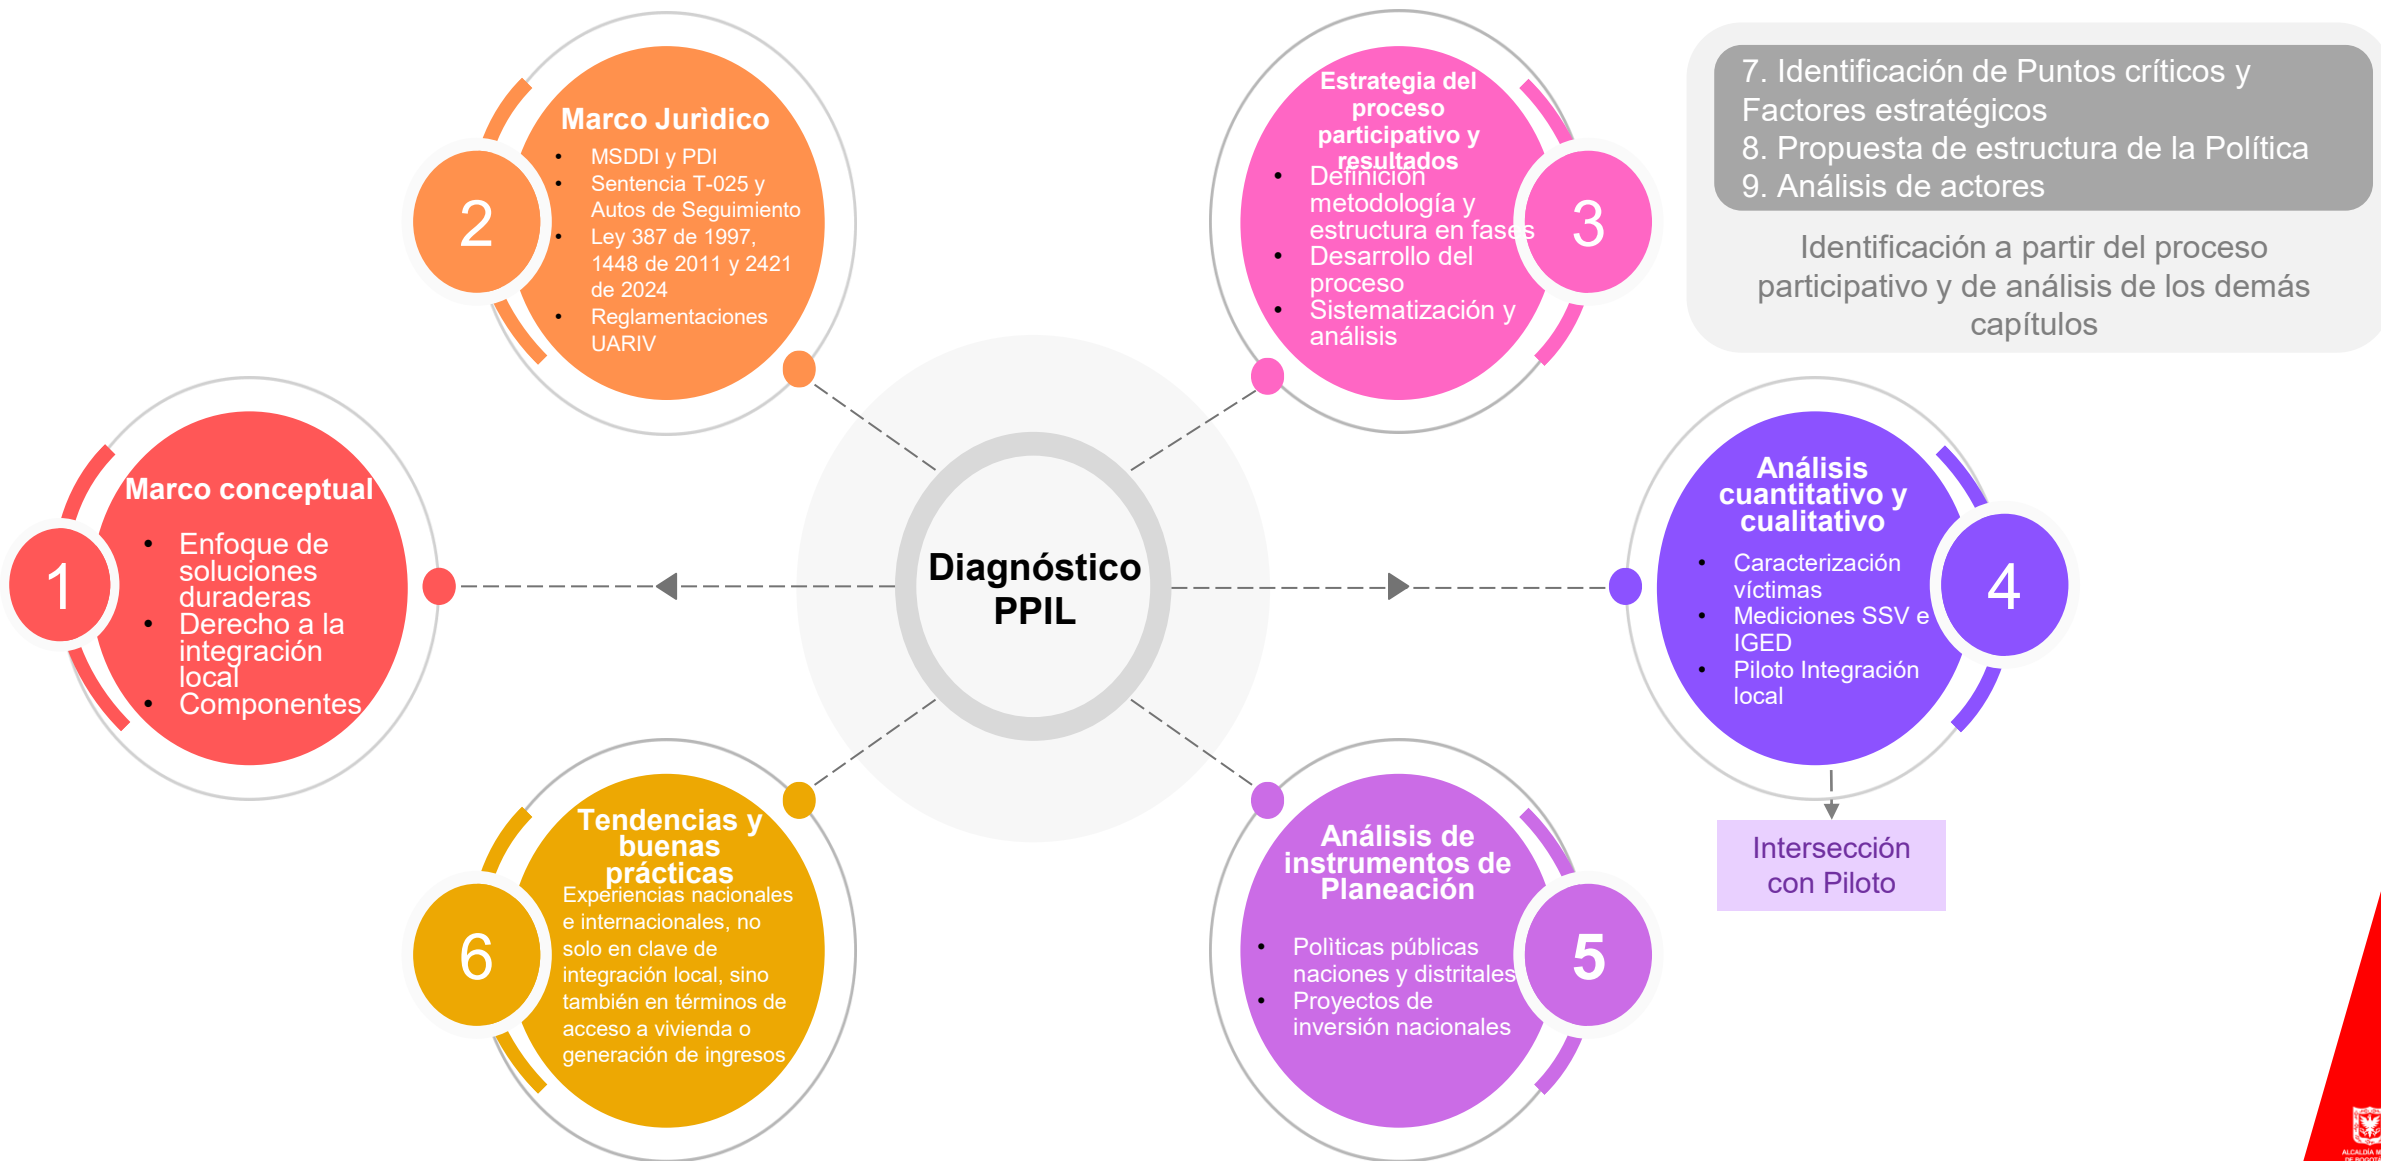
2
Marco Jurìdico
- MSDDI y PDI
- Sentencia T-025 y Autos de Seguimiento
- Ley 387 de 1997, 1448 de 2011 y 2421 de 2024
- Reglamentaciones UARIV

Estrategia del proceso participativo y resultados
- Definición metodología y estructura en fases
- Desarrollo del proceso
- Sistematización y análisis
3

7. Identificación de Puntos críticos y Factores estratégicos
8. Propuesta de estructura de la Política
9. Análisis de actores

Identificación a partir del proceso participativo y de análisis de los demás capítulos

1
Marco conceptual
- Enfoque de soluciones duraderas
- Derecho a la integración local
- Componentes

Diagnóstico PPIL

Análisis cuantitativo y cualitativo
- Caracterización víctimas
- Mediciones SSV e IGED
- Piloto Integración local
4

Intersección con Piloto

6
Tendencias y buenas prácticas
Experiencias nacionales e internacionales, no solo en clave de integración local, sino también en términos de acceso a vivienda o generación de ingresos

Análisis de instrumentos de Planeación
- Polìticas públicas naciones y distritales
- Proyectos de inversión nacionales
5

ALCALDÍA M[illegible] DE BOGOTÁ